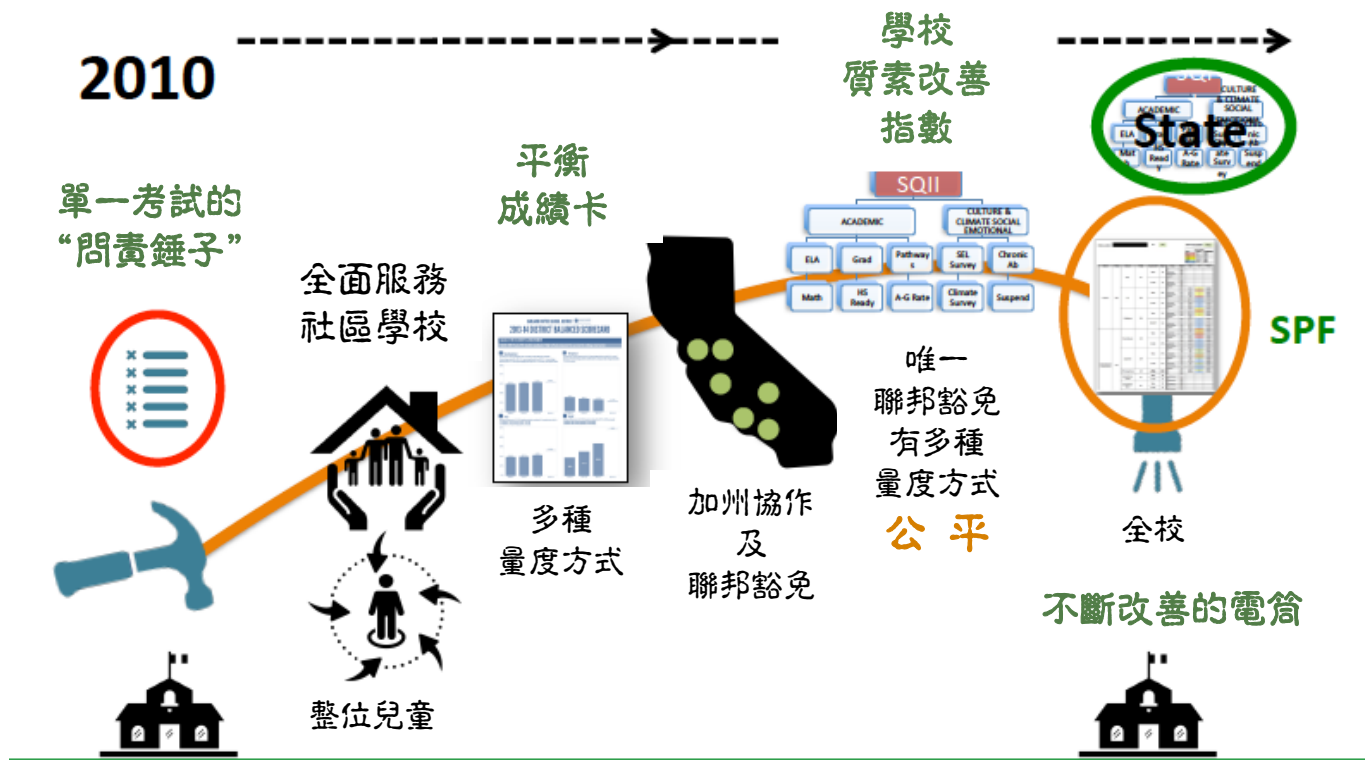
2010

學校
質素改善
指數

State

CULTURE & CLIMATE SOCIAL EMOTIONAL

ACADEMIC

ELA

Mat

Read

A-G Rate

Surv

Susp end

單一考試的
“問責錘子”

全面服務
社區學校

平衡
成績卡

2013-14 DISTRICT BALANCED SCORECARD

SQII

ACADEMIC

CULTURE & CLIMATE SOCIAL EMOTIONAL

ELA

Grad

Pathways

SEL Survey

Chronic Ab

Math

HS Ready

A-G Rate

Climate Survey

Suspend

SPF

唯一
聯邦豁免
有多種
量度方式
公 平

多種
量度方式

加州協作
及
聯邦豁免

全校

不斷改善的電筒

整位兒童